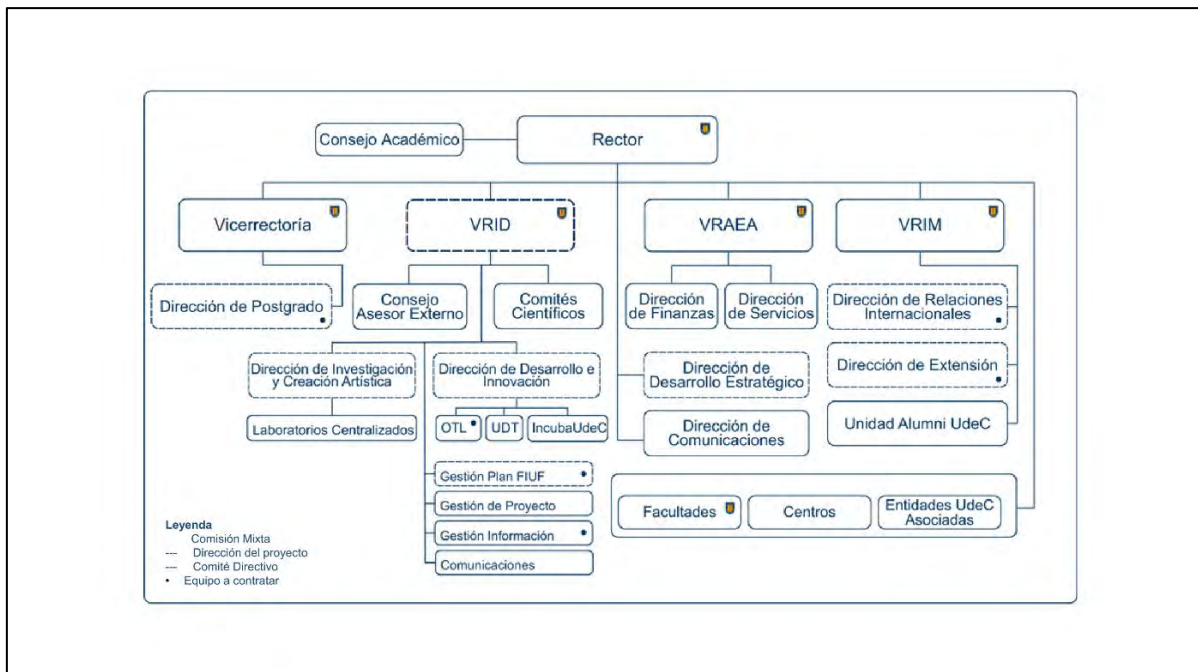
Consejo Académico

Rector

Vicerrectoría

VRID

VRAEA

VRIM

Dirección de Postgrado •

Consejo Asesor Externo

Comités Científicos

Dirección de Finanzas

Dirección de Servicios

Dirección de Relaciones Internacionales •

Dirección de Investigación y Creación Artística

Dirección de Desarrollo e Innovación

Dirección de Desarrollo Estratégico

Dirección de Extensión •

OTL •

UDT

IncubaUdeC

Laboratorios Centralizados

Dirección de Comunicaciones

Unidad Alumni UdeC

Gestión Plan FIUF •

Gestión de Proyecto

Gestión Información •

Comunicaciones

Facultades

Centros

Entidades UdeC Asociadas

Leyenda
Comisión Mixta
--- Dirección del proyecto
--- Comité Directivo
• Equipo a contratar